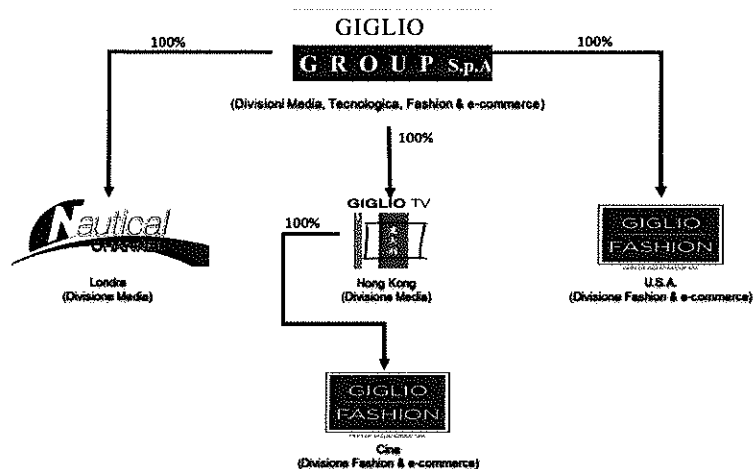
GIGLIO
G R O U P S.p.A

100%

100%

(Divisioni Media, Tecnologica, Fashion & e-commerce)

100%

Nautical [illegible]

Londra
(Divisione Media)

GIGLIO TV

100%

Hong Kong
(Divisione Media)

GIGLIO FASHION

U.S.A.
(Divisione Fashion & e-commerce)

GIGLIO FASHION

Cina
(Divisione Fashion & e-commerce)